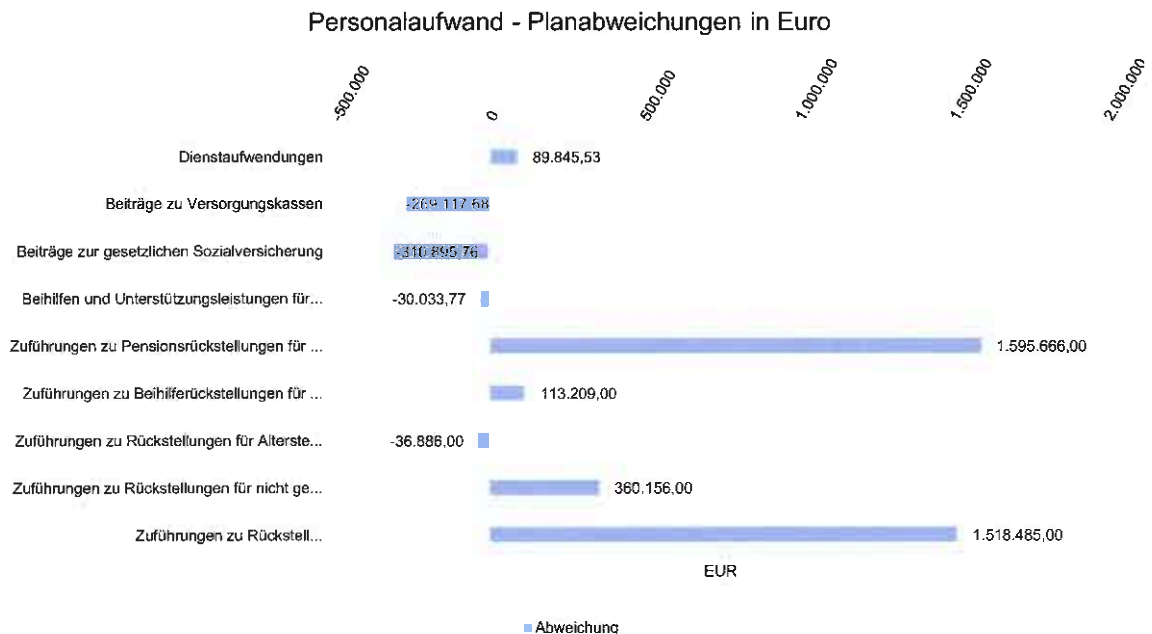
Personalaufwand - Planabweichungen in Euro

-500.000
0
500.000
1.000.000
1.500.000
2.000.000

Dienstaufwendungen 89.845,53
Beiträge zu Versorgungskassen -269.117,68
Beiträge zur gesetzlichen Sozialversicherung -310.895,76
Beihilfen und Unterstützungsleistungen für... -30.033,77
Zuführungen zu Pensionsrückstellungen für ... 1.595.666,00
Zuführungen zu Beihilferückstellungen für ... 113.209,00
Zuführungen zu Rückstellungen für Alterste... -36.886,00
Zuführungen zu Rückstellungen für nicht ge... 360.156,00
Zuführungen zu Rückstell... 1.518.485,00

EUR

Abweichung